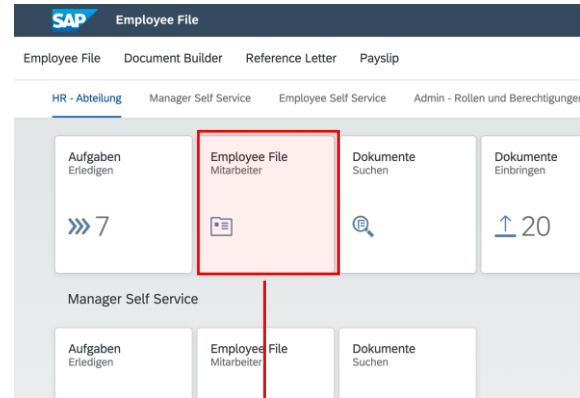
SAP Employee File

Employee File Document Builder Reference Letter Payslip

HR - Abteilung Manager Self Service Employee Self Service Admin - Rollen und Berechtigungen

Aufgaben
Erledigen
7

Employee File
Mitarbeiter

Dokumente
Suchen

Dokumente
Einbringen
20

Manager Self Service

Aufgaben
Erledigen

Employee File
Mitarbeiter

Dokumente
Suchen